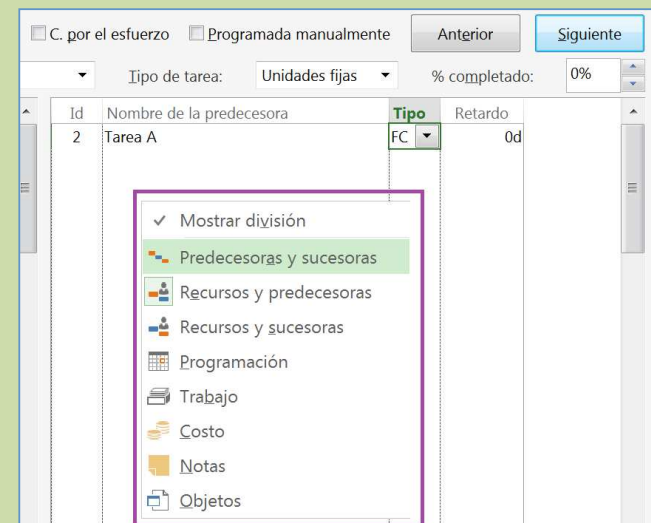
C. por el esfuerzo Programada manualmente Anterior Siguiente

Tipo de tarea: Unidades fijas % completado: 0%

| Id | Nombre de la predecesora | Tipo | Retardo |
|---|---|---|---|
| 2 | Tarea A | FC | 0d |

✓ Mostrar división
Predecesoras y sucesoras
Recursos y predecesoras
Recursos y sucesoras
Programación
Trabajo
Costo
Notas
Objetos